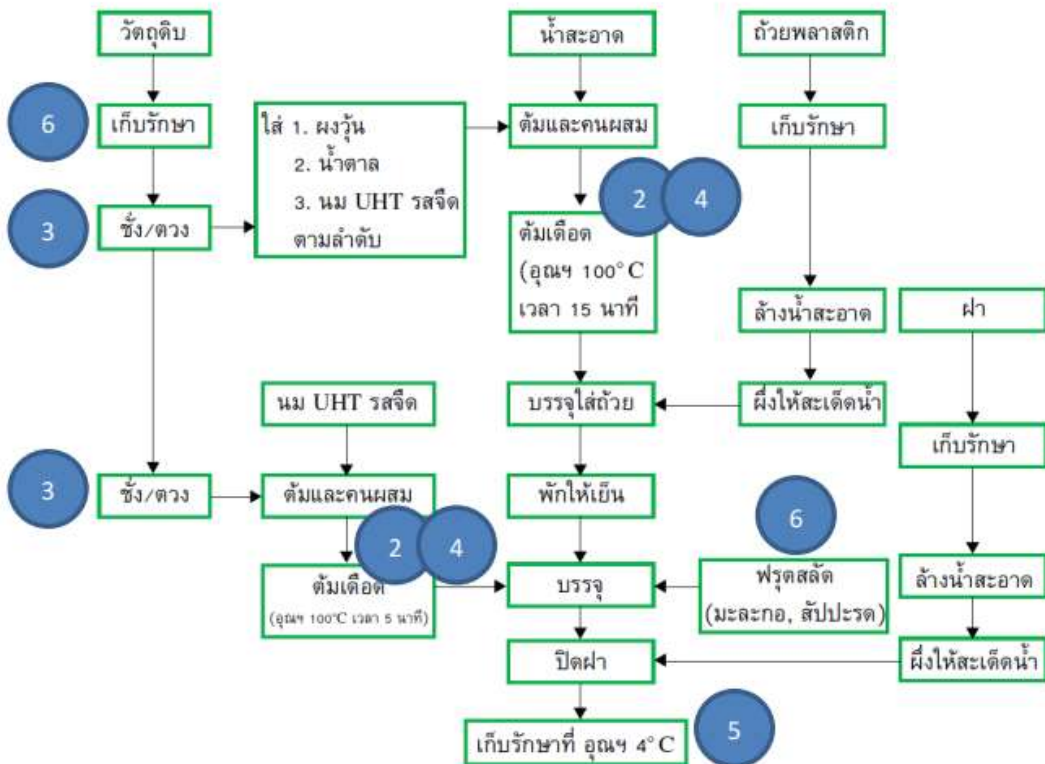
วัตถุดิบ

6

เก็บรักษา

3

ชั่ง/ตวง

ใส่ 1. ผงวุ้น
2. น้ำตาล
3. นม UHT รสจืด
ตามลำดับ

น้ำสะอาด

ต้มและคนผสม

2

4

ต้มเดือด
(อุณฯ 100° C
เวลา 15 นาที

ถ้วยพลาสติก

เก็บรักษา

ล้างน้ำสะอาด

ผึ่งให้สะเด็ดน้ำ

ฝา

เก็บรักษา

ล้างน้ำสะอาด

ผึ่งให้สะเด็ดน้ำ

บรรจุใส่ถ้วย

นม UHT รสจืด

3

ชั่ง/ตวง

ต้มและคนผสม

2

4

ต้มเดือด
(อุณฯ 100°C เวลา 5 นาที)

พักให้เย็น

บรรจุ

6

ฟรุตสลัด
(มะละกอ, สัปปะรด)

ปิดฝา

เก็บรักษาที่ อุณฯ 4° C

5